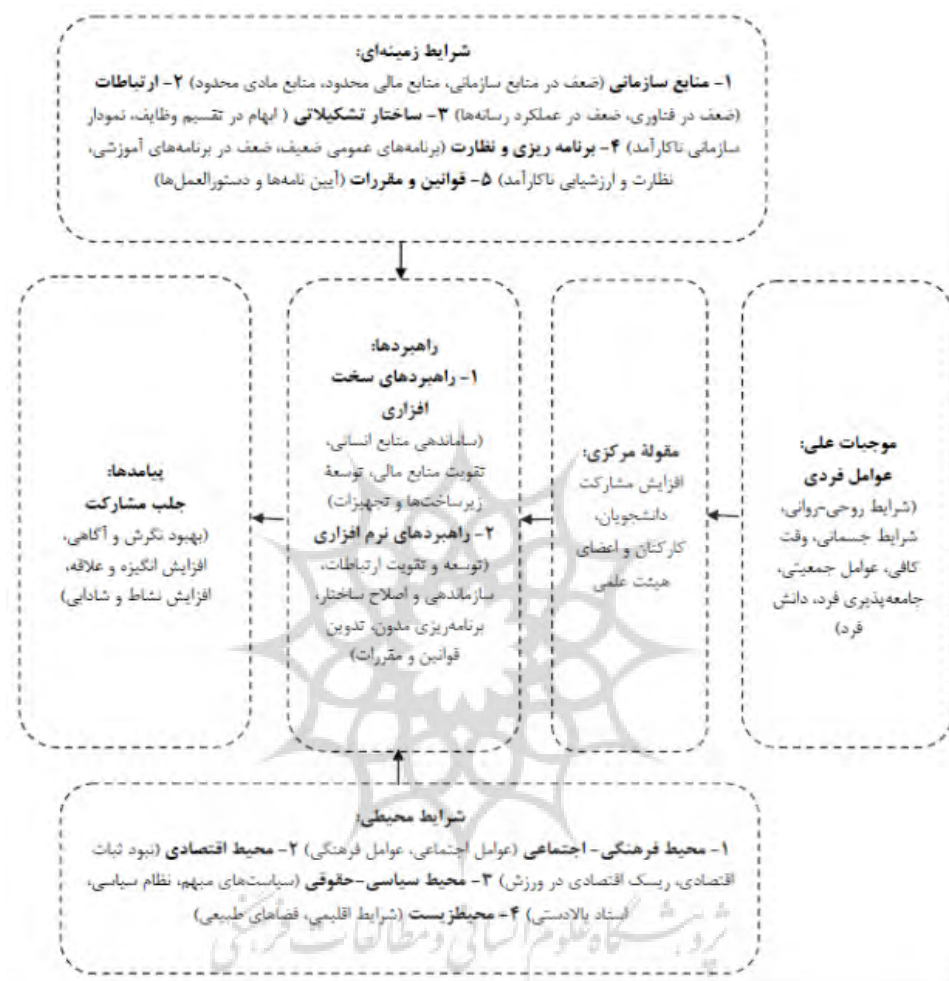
شرایط زمینه‌ای:
۱- منابع سازمانی (ضعف در منابع سازمانی، منابع مالی محدود، منابع مادی محدود) ۲- ارتباطات (ضعف در فناوری، ضعف در عملکرد رسانه‌ها) ۳- ساختار تشکیلاتی ( ابهام در تقسیم وظایف، نمودار سازمانی ناکارآمد) ۴- برنامه ریزی و نظارت (برنامه‌های عمومی ضعیف، ضعف در برنامه‌های آموزشی، نظارت و ارزشیابی ناکارآمد) ۵- قوانین و مقررات (آیین نامه‌ها و دستورالعمل‌ها)

موجبات علی:
عوامل فردی
(شرایط روحی-روانی، شرایط جسمانی، وقت کافی، عوامل جمعیتی، جامعه‌پذیری فرد، دانش فرد)

مقولهٔ مرکزی:
افزایش مشارکت دانشجویان، کارکنان و اعضای هیئت علمی

راهبردها:
۱- راهبردهای سخت افزاری
(ساماندهی منابع انسانی، تقویت منابع مالی، توسعهٔ زیرساخت‌ها و تجهیزات)
۲- راهبردهای نرم افزاری
(توسعه و تقویت ارتباطات، ساماندهی و اصلاح ساختار، برنامه‌ریزی مدون، تدوین قوانین و مقررات)

پیامدها:
جلب مشارکت
(بهبود نگرش و آگاهی، افزایش انگیزه و علاقه، افزایش نشاط و شادابی)

شرایط محیطی:
۱- محیط فرهنگی- اجتماعی (عوامل اجتماعی، عوامل فرهنگی) ۲- محیط اقتصادی (نبود ثبات اقتصادی، ریسک اقتصادی در ورزش) ۳- محیط سیاسی-حقوقی (سیاست‌های مبهم، نظام سیاسی، اسناد بالادستی) ۴- محیط‌زیست (شرایط اقلیمی، فضاهای طبیعی)

پژوهشگاه علوم انسانی و مطالعات فرهنگی